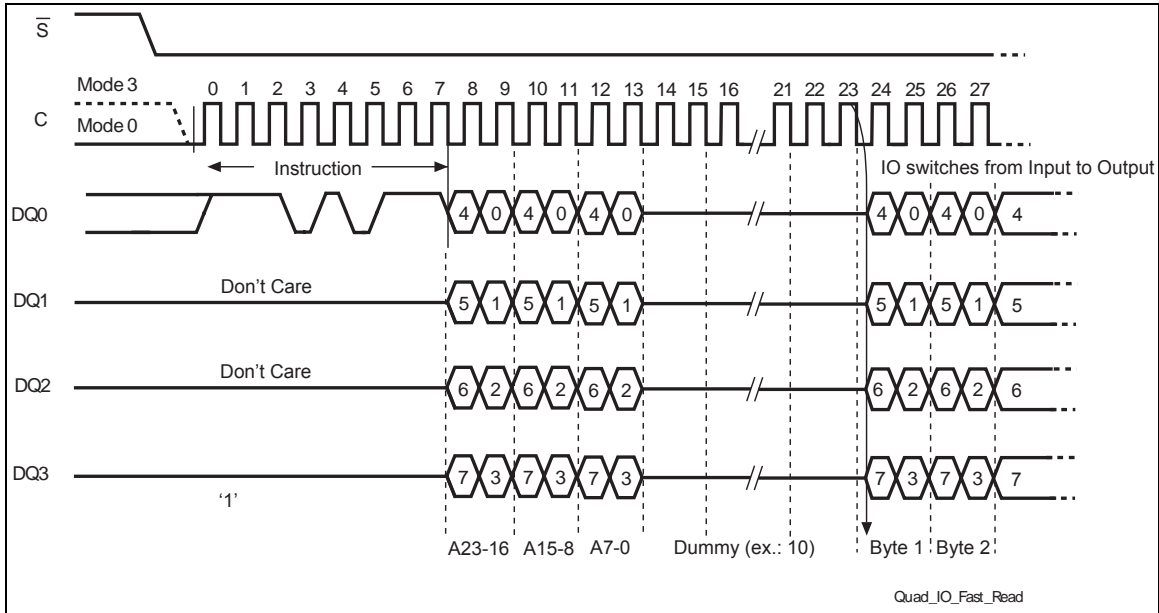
$\overline{S}$

Mode 3
C
Mode 0

0 1 2 3 4 5 6 7 8 9 10 11 12 13 14 15 16 21 22 23 24 25 26 27

Instruction

IO switches from Input to Output

DQ0
4 0 4 0 4 0 4 0 4 0 4

DQ1
Don't Care
5 1 5 1 5 1 5 1 5 1 5

DQ2
Don't Care
6 2 6 2 6 2 6 2 6 2 6

DQ3
'1'
7 3 7 3 7 3 7 3 7 3 7

A23-16 A15-8 A7-0 Dummy (ex.: 10) Byte 1 Byte 2

Quad_IO_Fast_Read